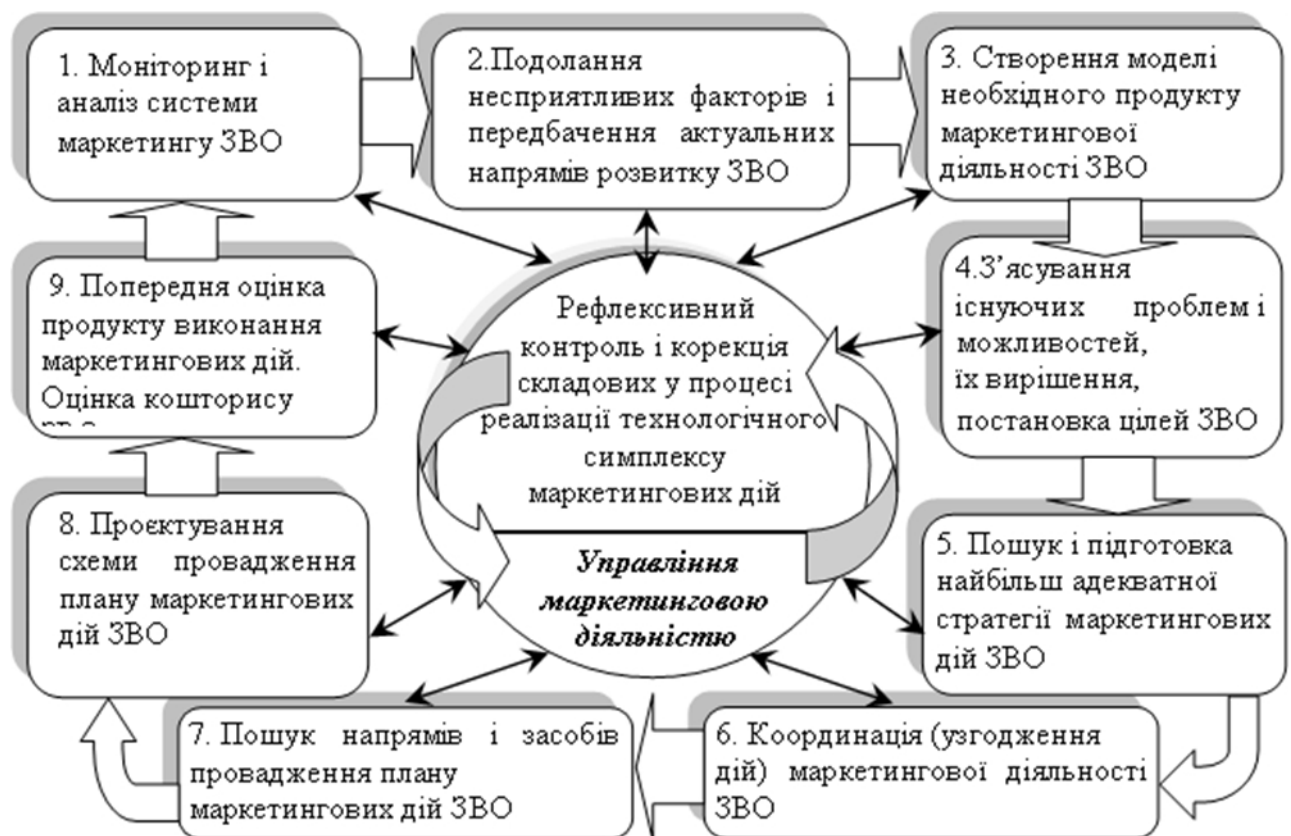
1. Моніторинг і аналіз системи маркетингу ЗВО

2.Подолання несприятливих факторів і передбачення актуальних напрямів розвитку ЗВО

3. Створення моделі необхідного продукту маркетингової діяльності ЗВО

4.З'ясування існуючих проблем і можливостей, їх вирішення, постановка цілей ЗВО

5. Пошук і підготовка найбільш адекватної стратегії маркетингових дій ЗВО

6. Координація (узгодження дій) маркетингової діяльності ЗВО

7. Пошук напрямів і засобів провадження плану маркетингових дій ЗВО

8. Проєктування схеми провадження плану маркетингових дій ЗВО

9. Попередня оцінка продукту виконання маркетингових дій. Оцінка кошторису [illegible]

Рефлексивний контроль і корекція складових у процесі реалізації технологічного симплексу маркетингових дій

Управління маркетинговою діяльністю